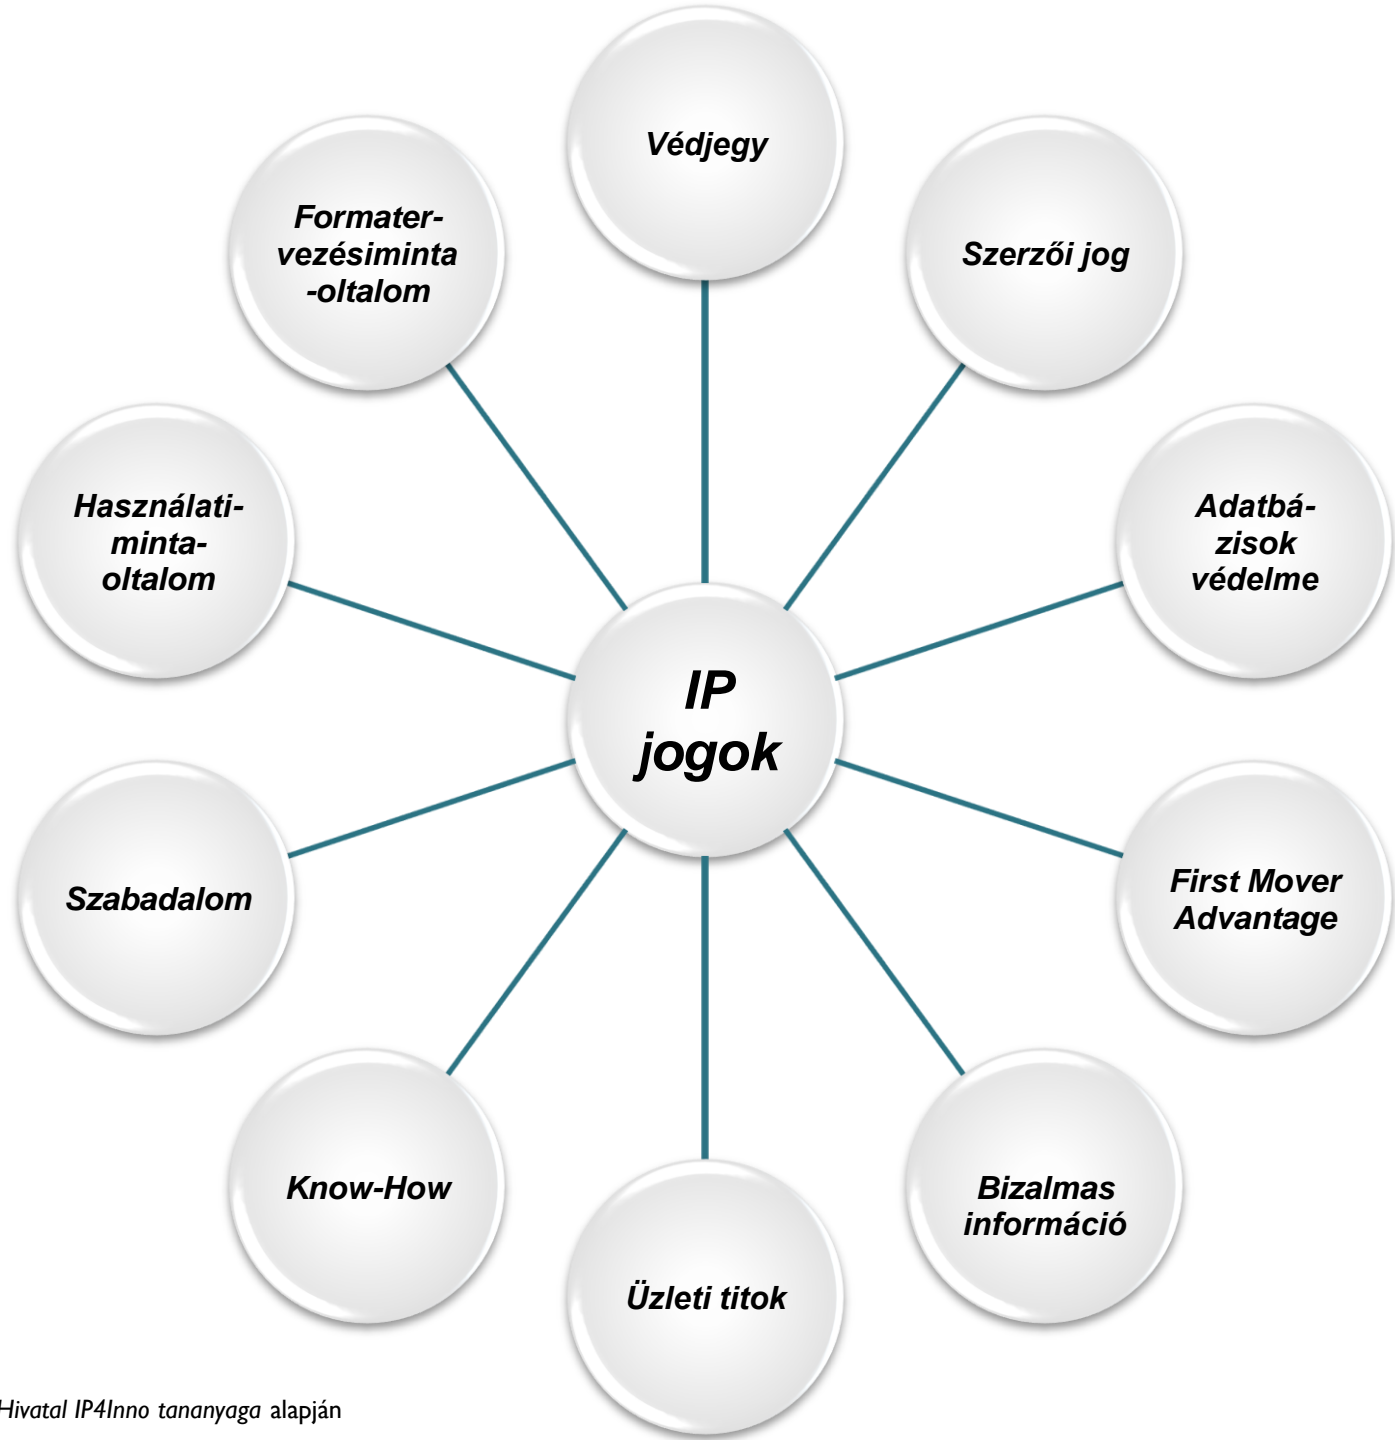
IP jogok

Védjegy

Szerzői jog

Adatbázisok védelme

First Mover Advantage

Bizalmas információ

Üzleti titok

Know-How

Szabadalom

Használatiminta-oltalom

Formatervezésiminta-oltalom

Hivatal IP4Inno tananyaga alapján